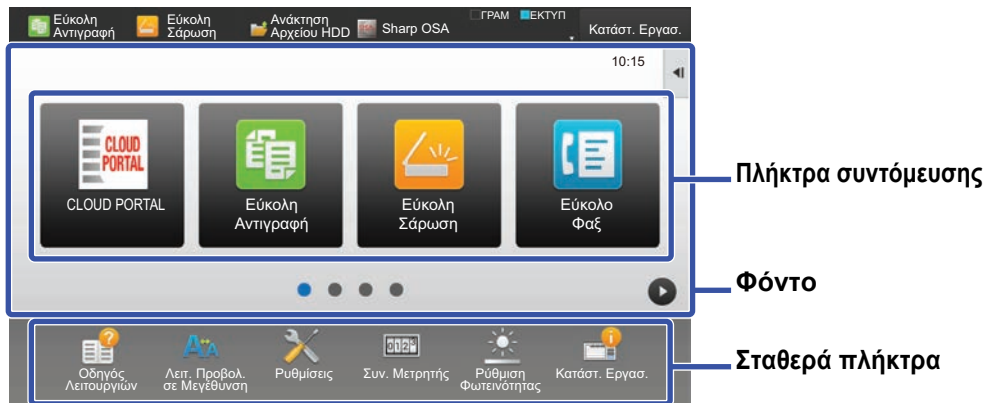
Εύκολη Αντιγραφή
Εύκολη Σάρωση
Ανάκτηση Αρχείου HDD
Sharp OSA
ΓΡΑΜ
ΕΚΤΥΠ
Κατάστ. Εργασ.

10:15

CLOUD PORTAL
CLOUD PORTAL

Εύκολη Αντιγραφή

Εύκολη Σάρωση

Εύκολο Φαξ

Πλήκτρα συντόμευσης

Φόντο

Οδηγός Λειτουργιών
Λειτ. Προβολ. σε Μεγέθυνση
Ρυθμίσεις
012
Συν. Μετρητής
Ρύθμιση Φωτεινότητας
Κατάστ. Εργασ.

Σταθερά πλήκτρα